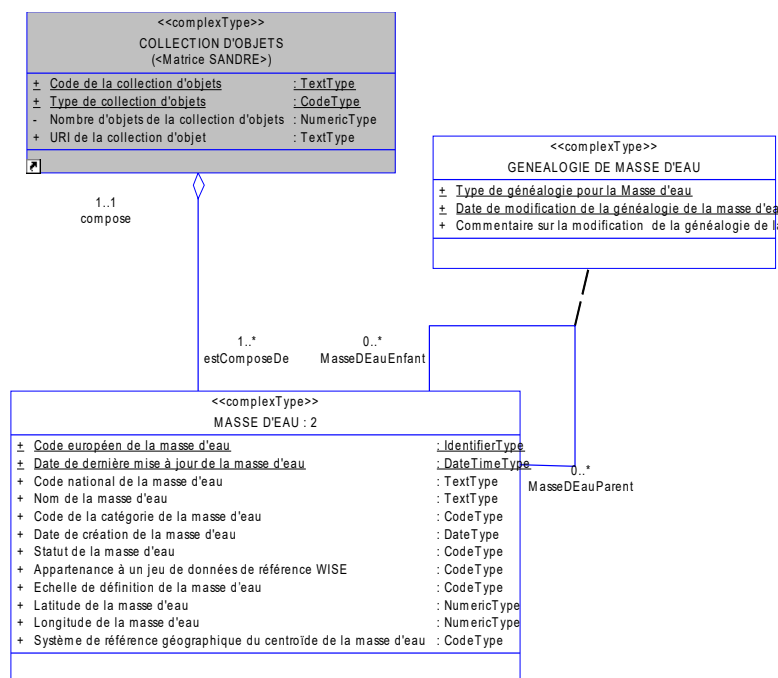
<<complexType>>
COLLECTION D'OBJETS
(<Matrice SANDRE>)

+ Code de la collection d'objets : TextType
+ Type de collection d'objets : CodeType
- Nombre d'objets de la collection d'objets : NumericType
+ URI de la collection d'objet : TextType

1..1
compose

<<complexType>>
GENEALOGIE DE MASSE D'EAU

+ Type de généalogie pour la Masse d'eau
+ Date de modification de la généalogie de la masse d'ea
+ Commentaire sur la modification de la généalogie de l

1..*
estComposeDe

0..*
MasseDEauEnfant

<<complexType>>
MASSE D'EAU : 2

+ Code européen de la masse d'eau : IdentifierType
+ Date de dernière mise à jour de la masse d'eau : DateTimeType
+ Code national de la masse d'eau : TextType
+ Nom de la masse d'eau : TextType
+ Code de la catégorie de la masse d'eau : CodeType
+ Date de création de la masse d'eau : DateType
+ Statut de la masse d'eau : CodeType
+ Appartenance à un jeu de données de référence WISE : CodeType
+ Echelle de définition de la masse d'eau : CodeType
+ Latitude de la masse d'eau : NumericType
+ Longitude de la masse d'eau : NumericType
+ Système de référence géographique du centroïde de la masse d'eau : CodeType

0..*
MasseDEauParent